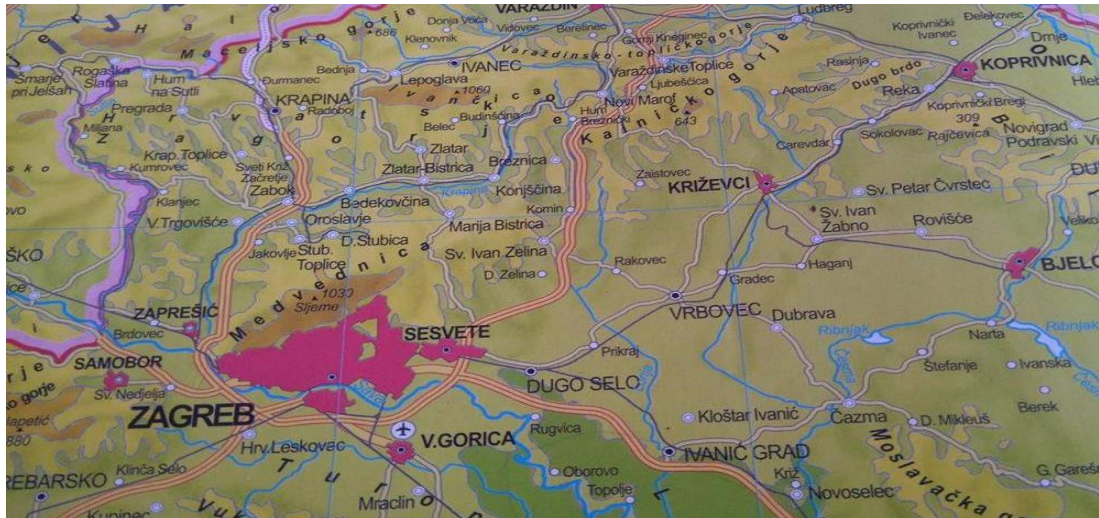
VARAŽDIN
Ludbreg
Koprivnički Ivanec
Đelekovec
Drnje
Maceljsko gorje
686
Donja Voća
Klenovnik
Vidovec
Beretinec
Gornji Kneginec
Varaždinsko-toplićko gorje
Varaždinske Toplice
Ljubešćica
Rasinja
KOPRIVNICA
Hleb
Smarje pri Jelšah
Rogaška Slatina
Hum na Sutli
Đurmanec
Bednja
Lepoglava
IVANEC
Ivanščica
1060
Novi Marof
Hum
Breznički
643
Kalničko gorje
Apatovac
Dugo brdo
Reka
Koprivnički Bregi
309
Novigrad Podravski
Pregrada
KRAPINA
Radoboj
Belec
Budinšćina
Sokolovac
Rajčevica
Carevdar
Miljana
Hrvatsko zagorje
Krap. Toplice
Kumrovec
Sveti Križ Začretje
Zabok
Zlatar
Zlatar-Bistrica
Breznica
Zaistovec
KRIŽEVCI
Sv. Petar Čvrstec
Krapina
Konjščina
Klanjec
V.Trgovišće
Bedekovčina
Oroslavlje
Komin
Sv. Ivan Žabno
Rovišće
Jakovlje
D.Stubica
Stub. Toplice
Marija Bistrica
Sv. Ivan Zelina
D. Zelina
Rakovec
Gradec
Haganj
BJELO
ŠKO
Medvednica
1030
Sljeme
ZAPREŠIĆ
Brdovec
SESVETE
VRBOVEC
Dubrava
Ribnjak
Ribnjak
SAMOBOR
Sv. Nedjelja
Prikraj
DUGO SELO
Narta
Štefanje
Ivanska
ZAGREB
Plešivica
880
Sava
Kloštar Ivanić
Čazma
D. Miklouš
Berek
V.GORICA
Hrv.Leskovac
Rugvica
IVANIĆ GRAD
Moslavačka gora
EBARSKO
Klinča Selo
Turopolje
Oborovo
Topolje
Križ
Novoselec
G. Gareš
Kupinec
Mraclin
Vuk